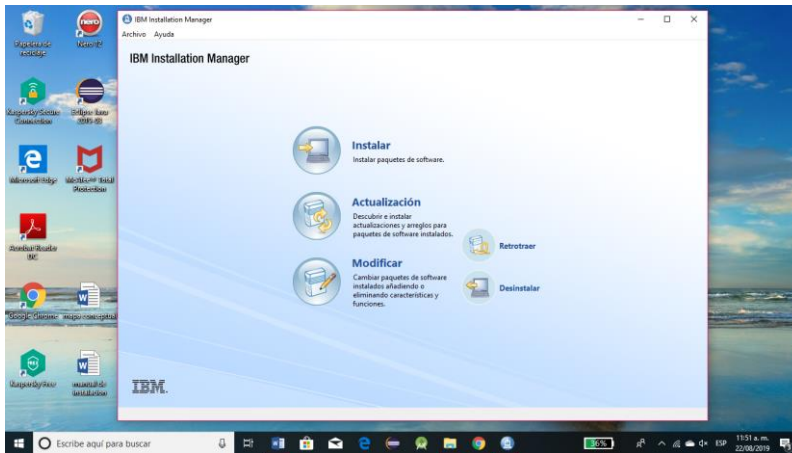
Papelera de reciclaje

Nero 12

Kaspersky Secure Connection

Eclipse Java 2019-06

Microsoft Edge

McAfee Total Protection

Acrobat Reader DC

Google Chrome

mapa conceptual

Kaspersky Free

manual de instalacion

IBM Installation Manager

Archivo Ayuda

IBM Installation Manager

Instalar
Instalar paquetes de software.

Actualización
Descubrir e instalar actualizaciones y arreglos para paquetes de software instalados.

Retrotraer

Modificar
Cambiar paquetes de software instalados añadiendo o eliminando características y funciones.

Desinstalar

IBM.

Escribe aquí para buscar

36%

ESP

11:51 a. m.
22/08/2019